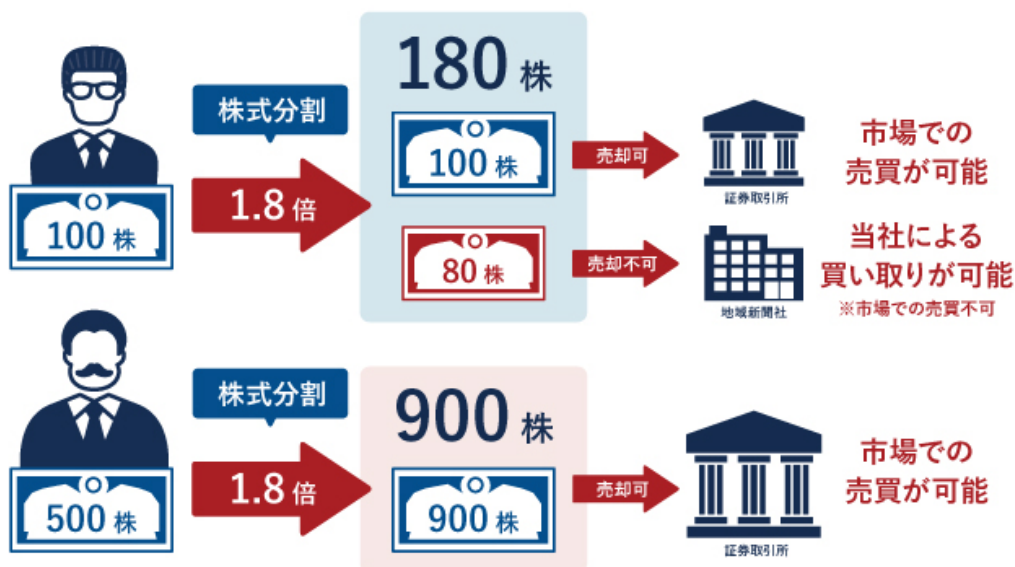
100 株

株式分割

1.8 倍

180 株

100 株

80 株

売却可

売却不可

証券取引所

地域新聞社

市場での売買が可能

当社による買い取りが可能

※市場での売買不可

500 株

株式分割

1.8 倍

900 株

900 株

売却可

証券取引所

市場での売買が可能